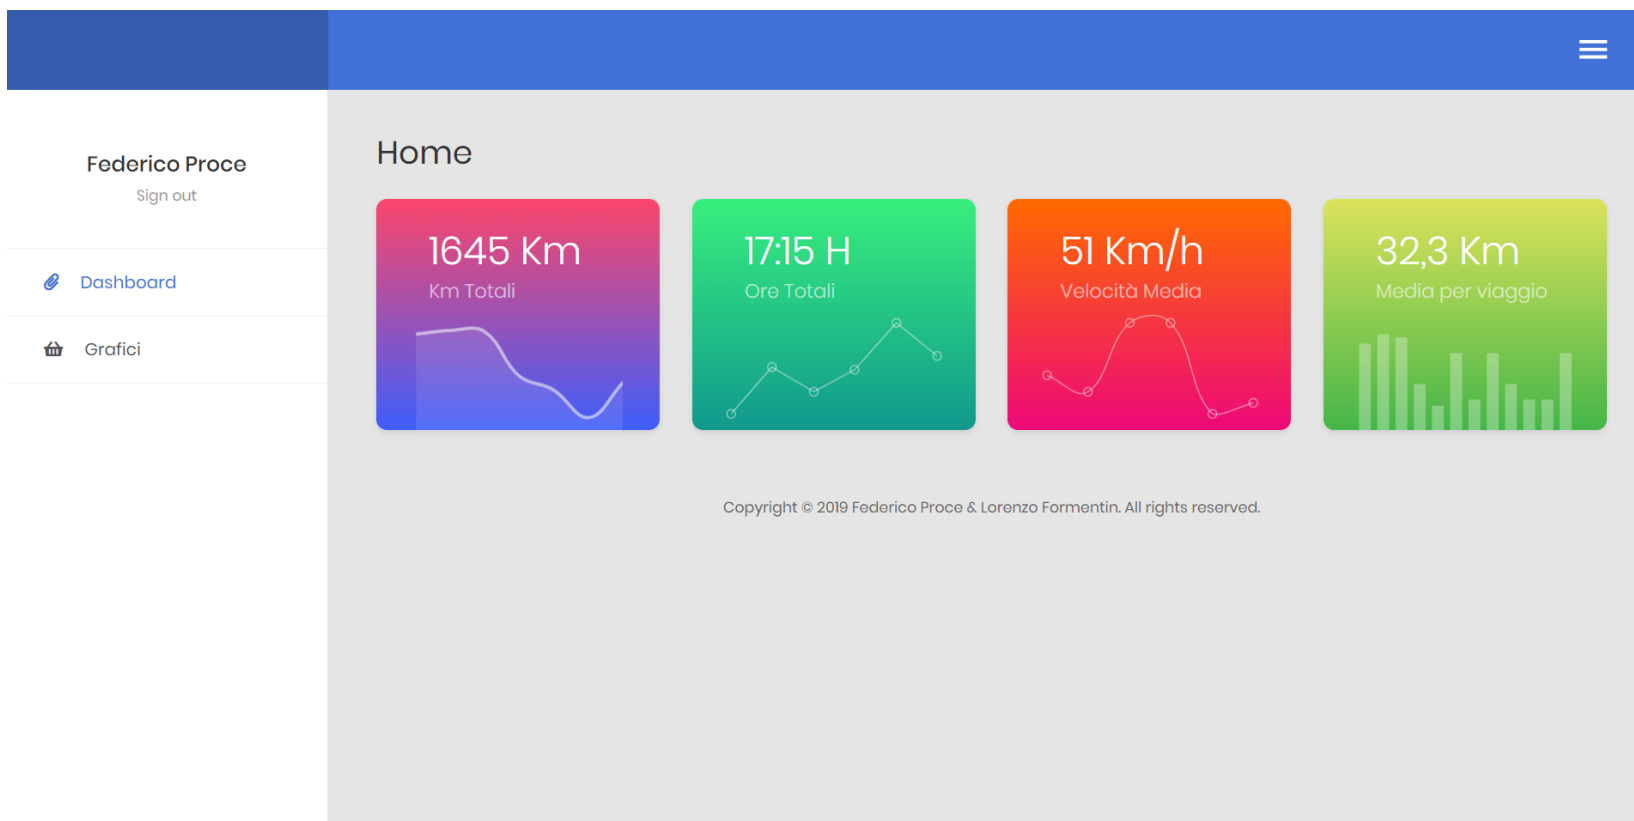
Federico Proce
Sign out

Dashboard

Grafici

Home

1645 Km
Km Totali

17:15 H
Ore Totali

51 Km/h
Velocità Media

32,3 Km
Media per viaggio

Copyright © 2019 Federico Proce & Lorenzo Formentin. All rights reserved.